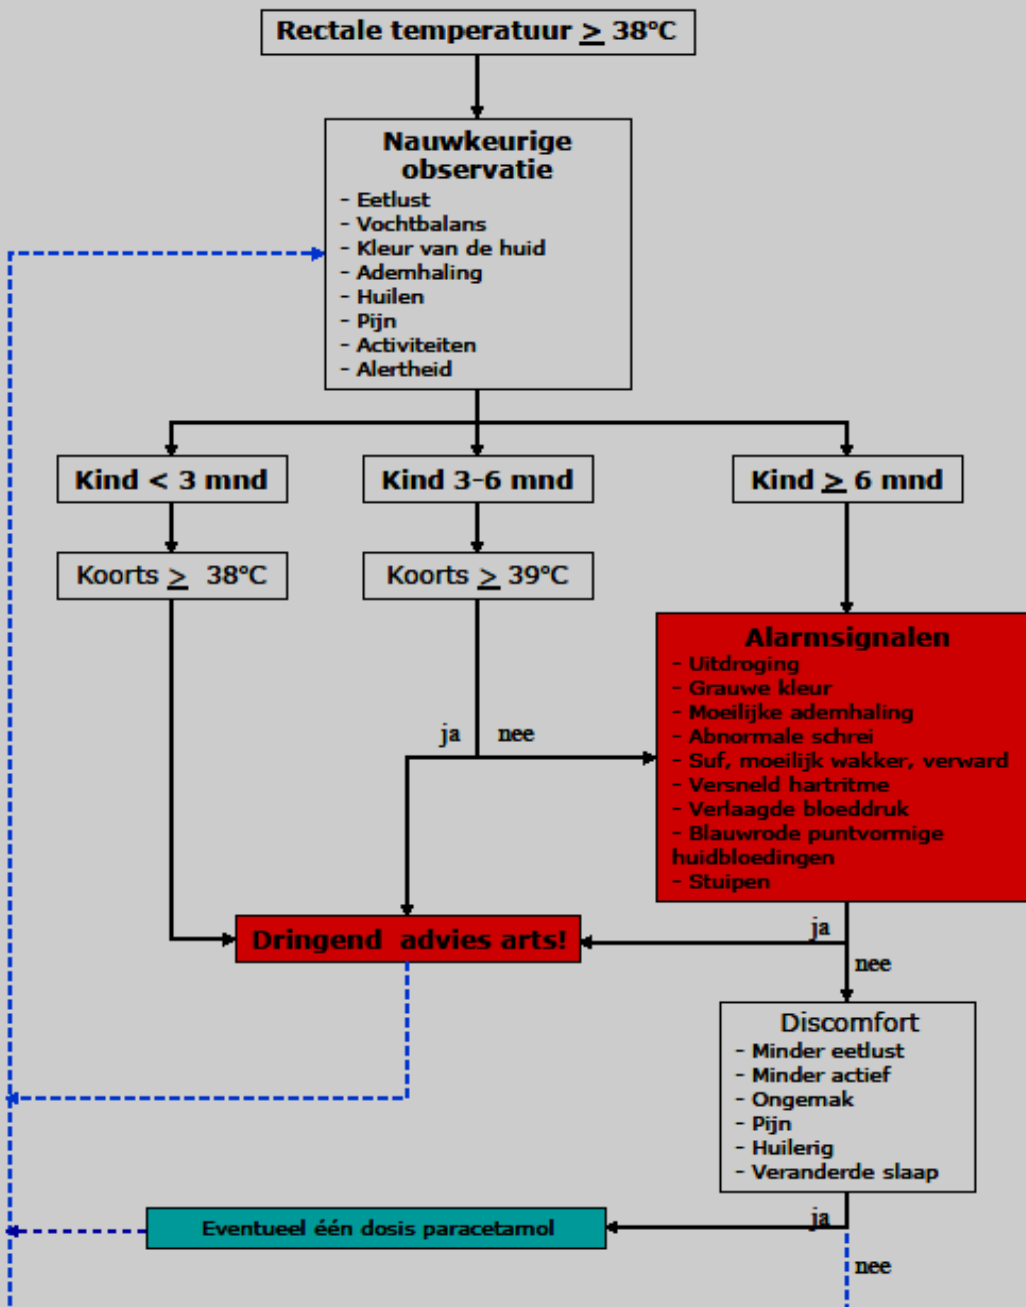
Rectale temperatuur $\geq$ 38°C

Nauwkeurige observatie
- Eetlust
- Vochtbalans
- Kleur van de huid
- Ademhaling
- Huilen
- Pijn
- Activiteiten
- Alertheid

Kind < 3 mnd

Kind 3-6 mnd

Kind $\geq$ 6 mnd

Koorts $\geq$ 38°C

Koorts $\geq$ 39°C

Alarmsignalen
- Uitdroging
- Grauwe kleur
- Moeilijke ademhaling
- Abnormale schrei
- Suf, moeilijk wakker, verward
- Versneld hartritme
- Verlaagde bloeddruk
- Blauwrode puntvormige huidbloedingen
- Stuipen

ja

nee

Dringend advies arts!

ja

nee

Discomfort
- Minder eetlust
- Minder actief
- Ongemak
- Pijn
- Huilerig
- Veranderde slaap

Eventueel één dosis paracetamol

ja

nee